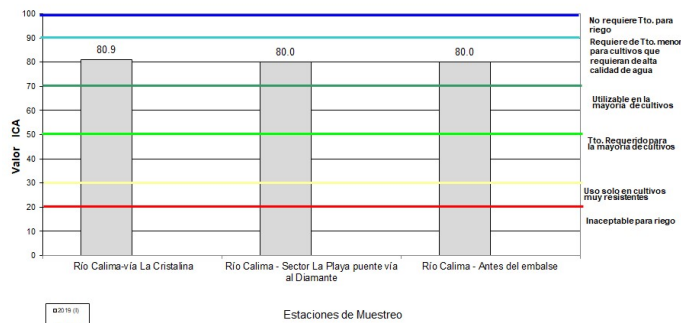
100
90
80
70
60
50
40
30
20
10
0

Valor ICA

80.9
80.0
80.0

No requiere Tto. para riego

Requiere de Tto. menor para cultivos que requieran de alta calidad de agua

Utilizable en la mayoría de cultivos

Tto. Requerido para la mayoría de cultivos

Uso solo en cultivos muy resistentes

Inaceptable para riego

Río Calima-vía La Cristalina
Río Calima - Sector La Playa puente vía al Diamante
Río Calima - Antes del embalse

2019 (I)

Estaciones de Muestreo